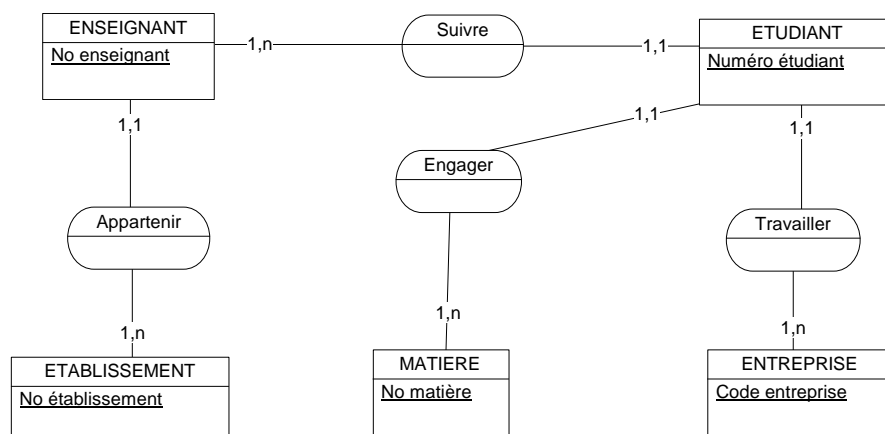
ENSEIGNANT
No enseignant

1,n

Suivre

1,1

ETUDIANT
Numéro étudiant

1,1

1,1

1,1

Engager

Appartenir

Travailler

1,n

1,n

1,n

ETABLISSEMENT
No établissement

MATIERE
No matière

ENTREPRISE
Code entreprise